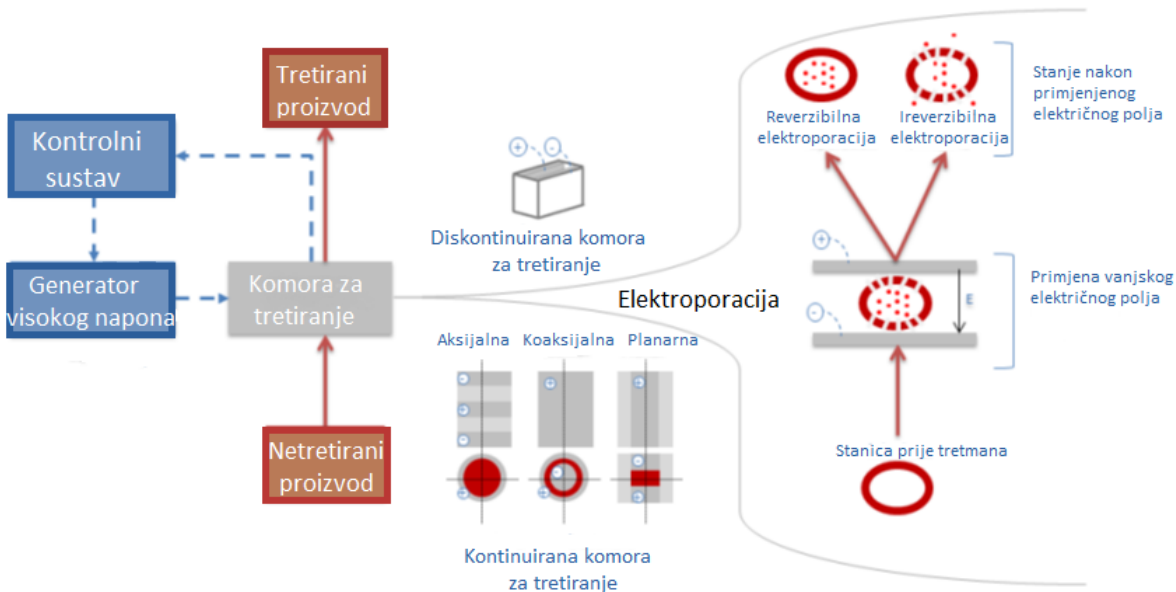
Tretirani proizvod

Kontrolni sustav

Generator visokog napona

Komora za tretiranje

Netretirani proizvod

Diskontinuirana komora za tretiranje

Elektroporacija

Aksijalna

Koaksijalna

Planarna

Kontinuirana komora za tretiranje

Reverzibilna elektroporacija

Ireverzibilna elektroporacija

Stanje nakon primjenjenog električnog polja

Primjena vanjskog električnog polja

E

Stanica prije tretmana